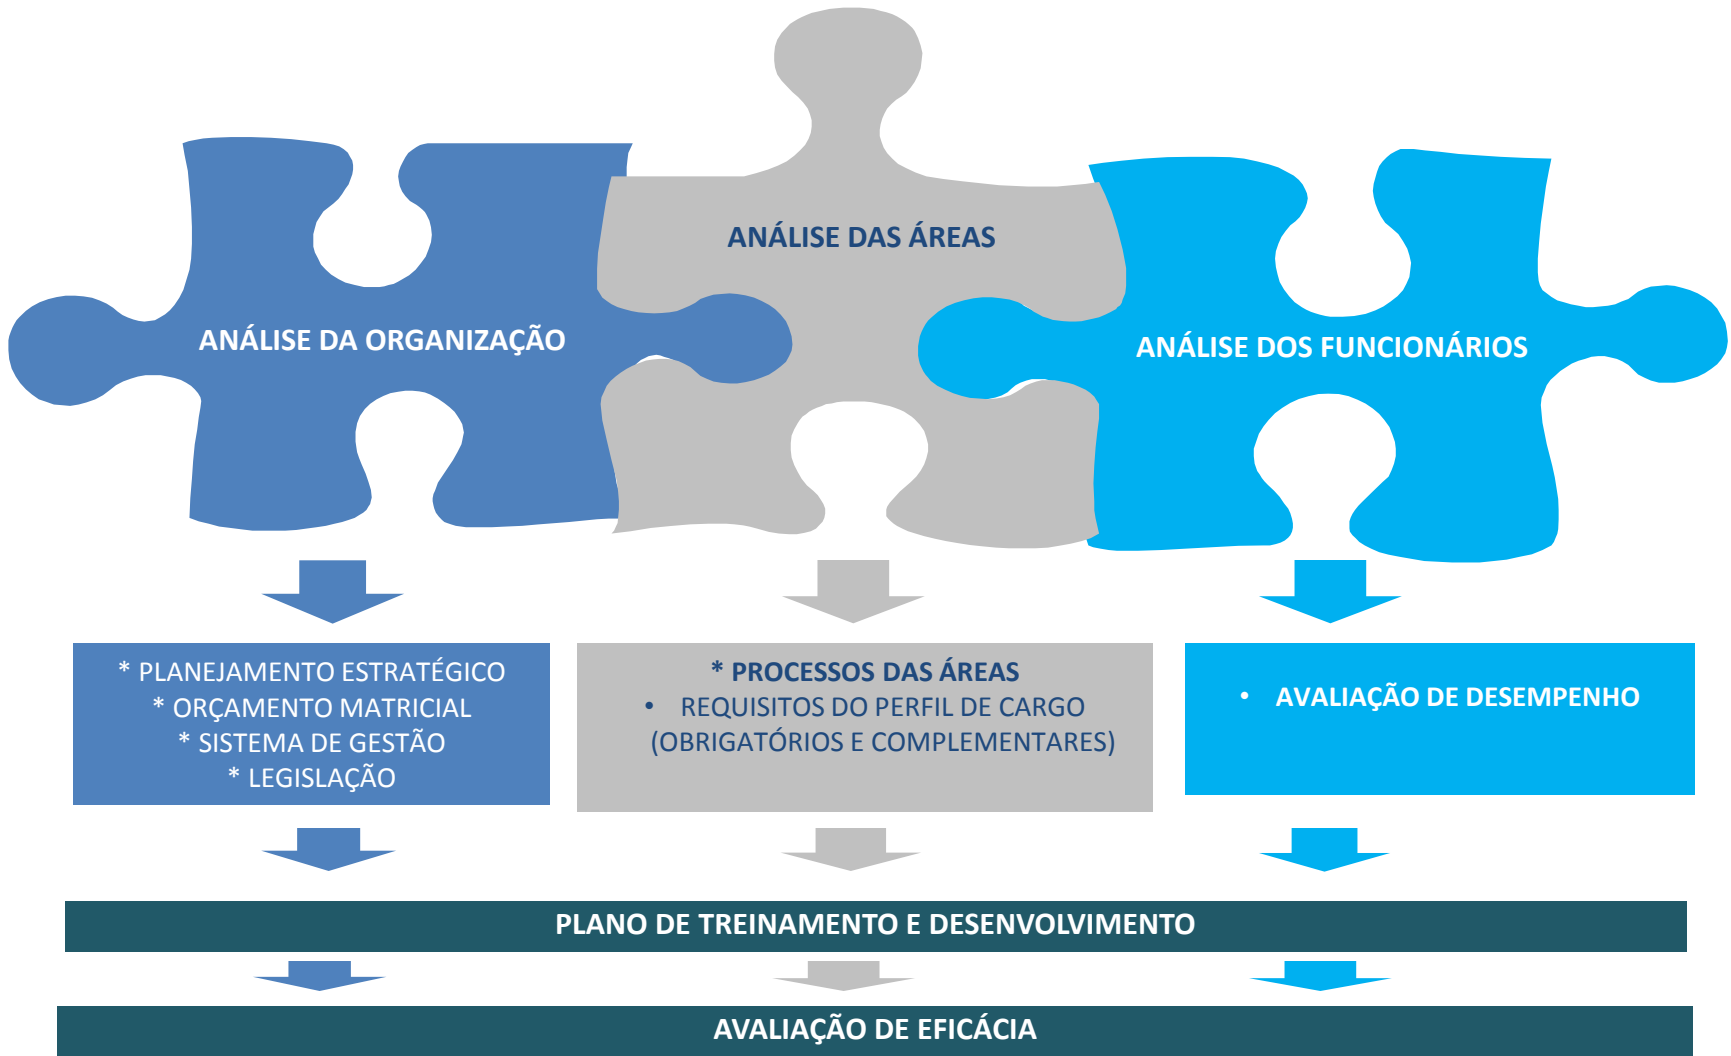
ANÁLISE DAS ÁREAS

ANÁLISE DA ORGANIZAÇÃO

ANÁLISE DOS FUNCIONÁRIOS

* PLANEJAMENTO ESTRATÉGICO
* ORÇAMENTO MATRICIAL
* SISTEMA DE GESTÃO
* LEGISLAÇÃO

* PROCESSOS DAS ÁREAS
• REQUISITOS DO PERFIL DE CARGO (OBRIGATÓRIOS E COMPLEMENTARES)

• AVALIAÇÃO DE DESEMPENHO

PLANO DE TREINAMENTO E DESENVOLVIMENTO

AVALIAÇÃO DE EFICÁCIA